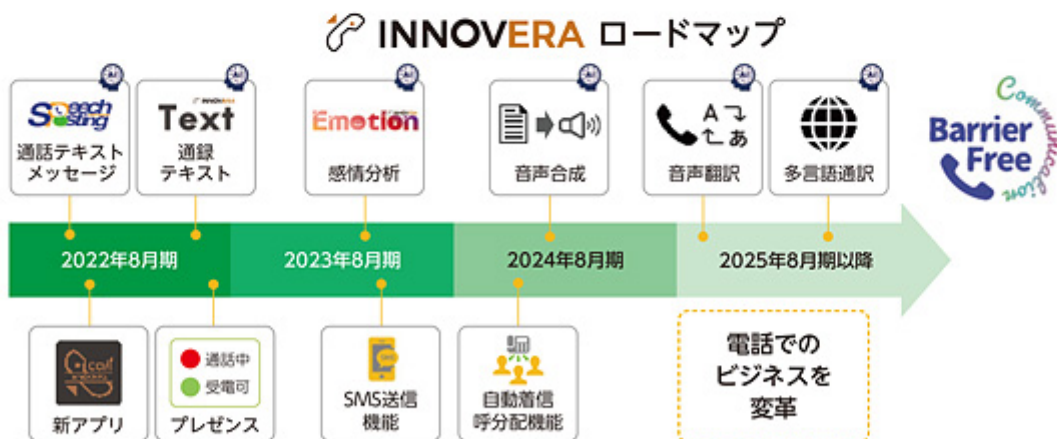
INNOVERA ロードマップ

Speech Posting
通話テキスト メッセージ

Text
通録 テキスト

Emotion
感情分析

音声合成

A あ
音声翻訳

多言語通訳

Barrier Free
Communication

2022年8月期

2023年8月期

2024年8月期

2025年8月期以降

新アプリ

通話中
受電可
プレゼンス

SMS送信 機能

自動着信 呼分配機能

電話での ビジネスを 変革